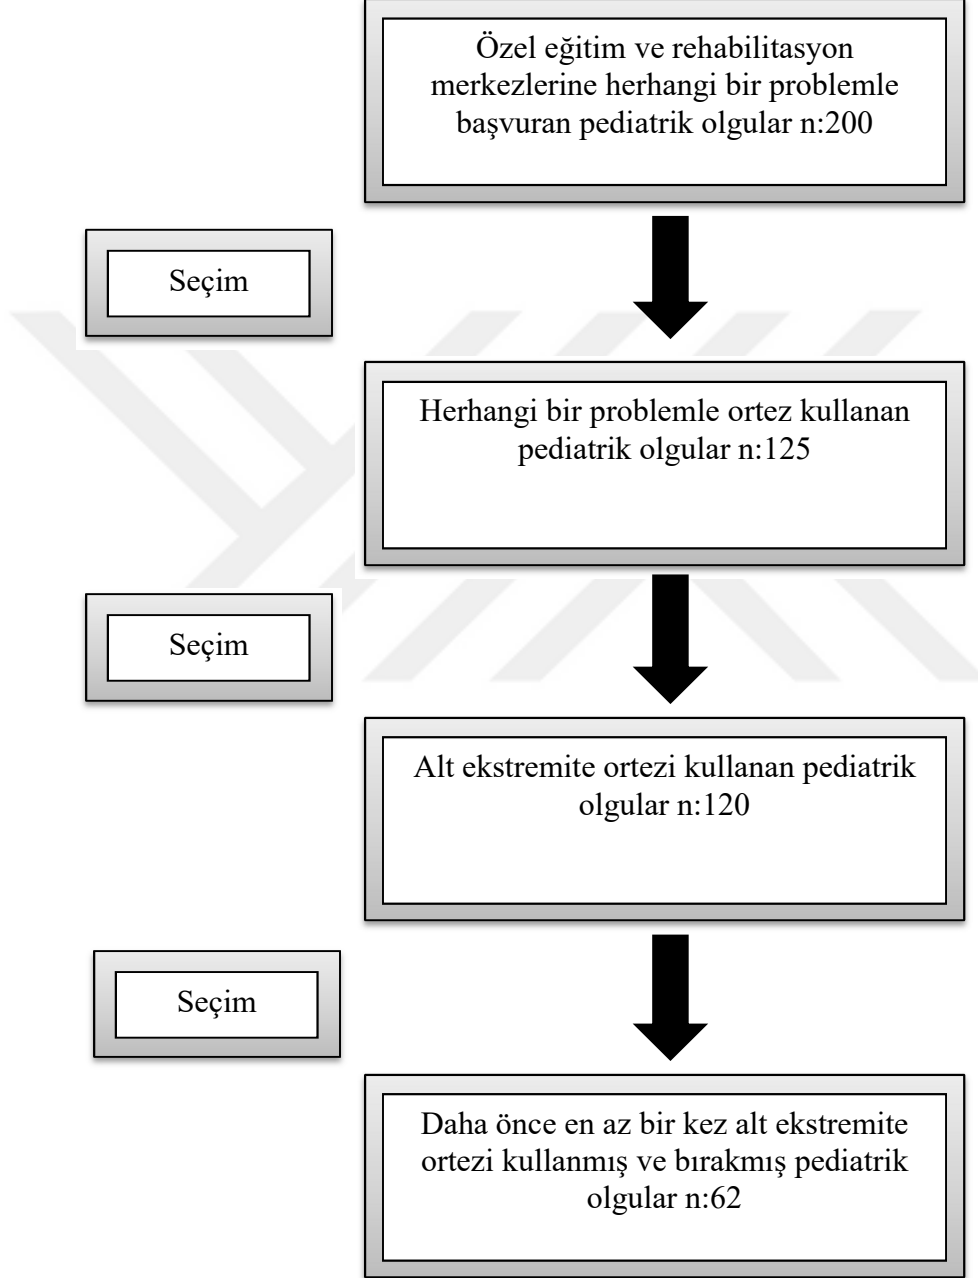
Özel eğitim ve rehabilitasyon merkezlerine herhangi bir problemle başvuran pediatrik olgular n:200

Seçim

Herhangi bir problemle ortez kullanan pediatrik olgular n:125

Seçim

Alt ekstremite ortezi kullanan pediatrik olgular n:120

Seçim

Daha önce en az bir kez alt ekstremite ortezi kullanmış ve bırakmış pediatrik olgular n:62